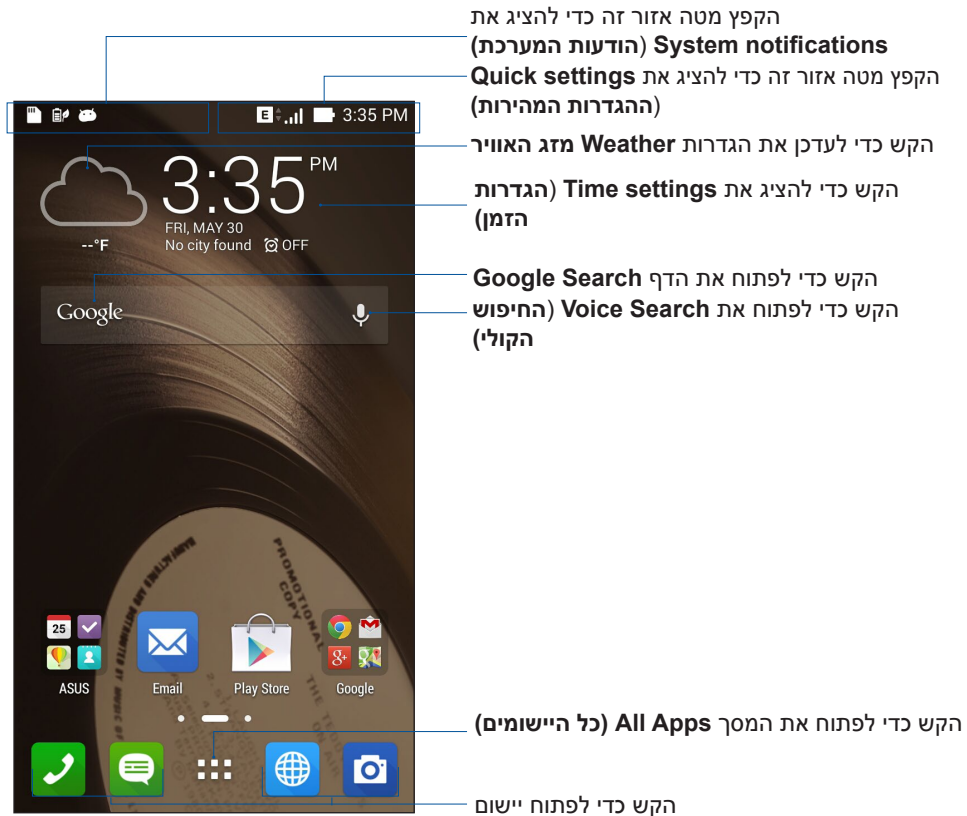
הקפץ מטה אזור זה כדי להציג את **System notifications** (**הודעות המערכת**)

הקפץ מטה אזור זה כדי להציג את **Quick settings** (**ההגדרות המהירות**)

הקש כדי לעדכן את הגדרות **Weather מזג האוויר**

הקש כדי להציג את **Time settings** (**הגדרות הזמן**)

הקש כדי לפתוח את הדף **Google Search**

הקש כדי לפתוח את **Voice Search** (**החיפוש הקולי**)

הקש כדי לפתוח את המסך **All Apps (כל היישומים)**

הקש כדי לפתוח יישום

E 3:35 PM

3:35 PM

FRI, MAY 30
No city found OFF

--°F

Google

25

ASUS Email Play Store Google

PROMOTIONAL COPY